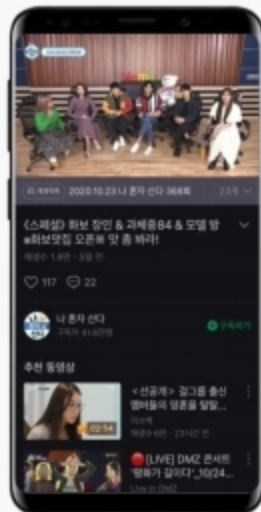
2020.10.23 나 혼자 산다 368회

<스페셜> 화보 장인 & 과베충84 & 모델 팜 ★화보맛집 오픈★ 맛 좀 봐라!

117 22

나 혼자 산다

구독하기

추천 동영상

<선공개> 걸그룹 출신 엄마들의 일문을 탈탈...

02:54

[LIVE] DMZ 콘서트 '평화가 걸어다' 10/24...

Live in DMZ